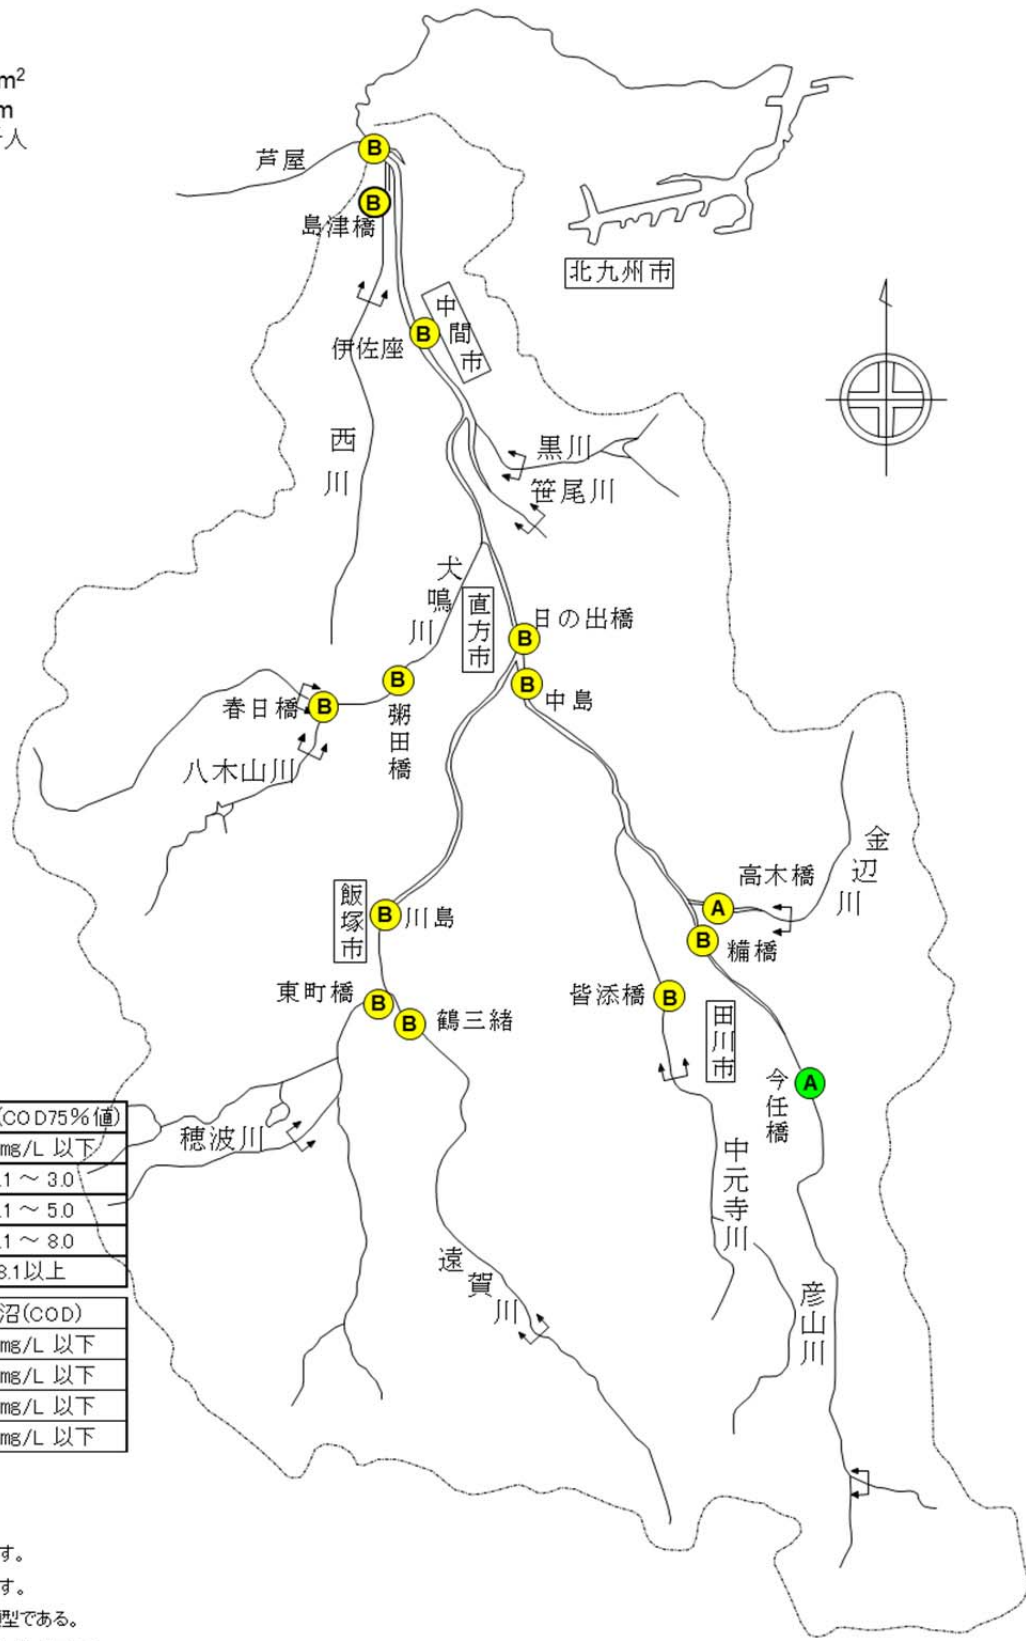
m$^2$
m
千人

芦屋
B
B
島津橋
北九州市
中間市
B
伊佐座
西川
黒川
笹尾川
犬鳴川
直方市
日の出橋
B
B
中島
B
粥田橋
春日橋
B
八木山川
金辺川
高木橋
A
B
糒橋
飯塚市
B
川島
東町橋
B
B
鶴三緒
皆添橋
B
田川市
今任橋
A
(COD75%値)
mg/L 以下
.1 ～ 3.0
.1 ～ 5.0
.1 ～ 8.0
8.1以上
穂波川
中元寺川
遠賀川
彦山川
沼(COD)
mg/L 以下
mg/L 以下
mg/L 以下
mg/L 以下

す。
す。
型である。